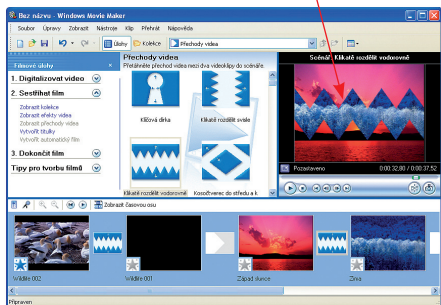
Bez názvu - Windows Movie Maker

Soubor Úpravy Zobrazit Nástroje Klip Přehrát Nápověda

Úlohy Kolekce Přechody videa

Filmové úlohy

1. Digitalizovat video

2. Sestříhat film

Zobrazit kolekce
Zobrazit efekty videa
Zobrazit přechody videa
Vytvořit titulky
Vytvořit automatický film

3. Dokončit film

Tipy pro tvorbu filmů

Přechody videa

Přetáhněte přechod videa mezi dva videoklipy do scénáře.

Klíčová dírka

Kříkaté rozdělit svisle

Klikaté rozdělit vodorovně

Kosočtverec do středu a k

Scénář: Klikaté rozdělit vodorovně

Pozastaveno

0:00:32,80 / 0:00:37,52

Zobrazit časovou osu

Wildlife 002

Wildlife 001

Západ slunce

Záře

Připraven